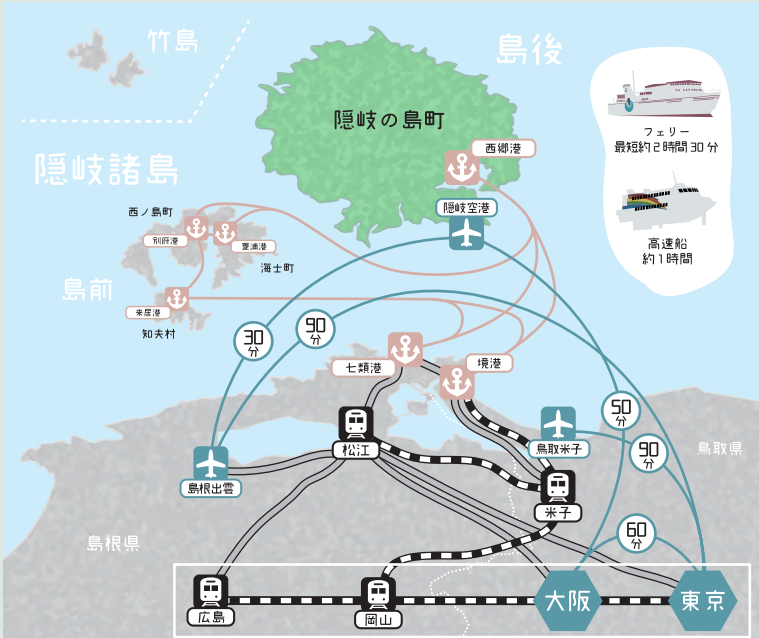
竹島

島後

隠岐の島町

西郷港

隠岐空港

隠岐諸島

西ノ島町

別府港

菱浦港

海士町

島前

来居港

知夫村

フェリー
最短約2時間30分

高速船
約1時間

30分

90分

七類港

境港

50分

90分

鳥取県

鳥取米子

松江

米子

島根出雲

60分

島根県

広島

岡山

大阪

東京